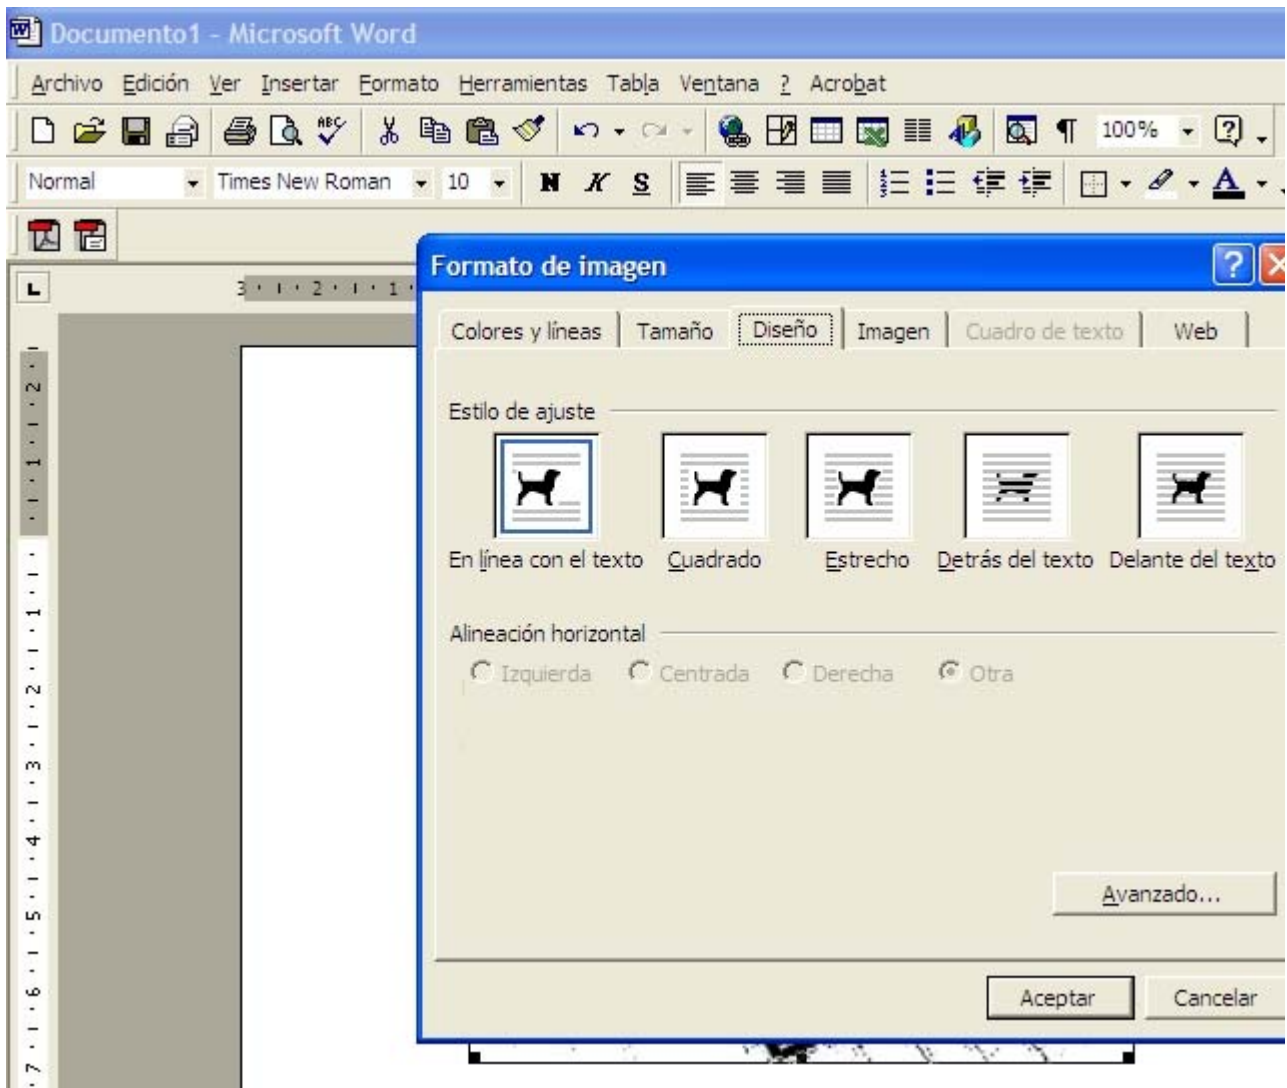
Documento1 - Microsoft Word

Archivo Edición Ver Insertar Formato Herramientas Tabla Ventana ? Acrobat

100%

Normal Times New Roman 10 N K S

Formato de imagen

Colores y líneas Tamaño Diseño Imagen Cuadro de texto Web

Estilo de ajuste

En línea con el texto Cuadrado Estrecho Detrás del texto Delante del texto

Alineación horizontal

Izquierda Centrada Derecha Otra

Avanzado...

Aceptar Cancelar